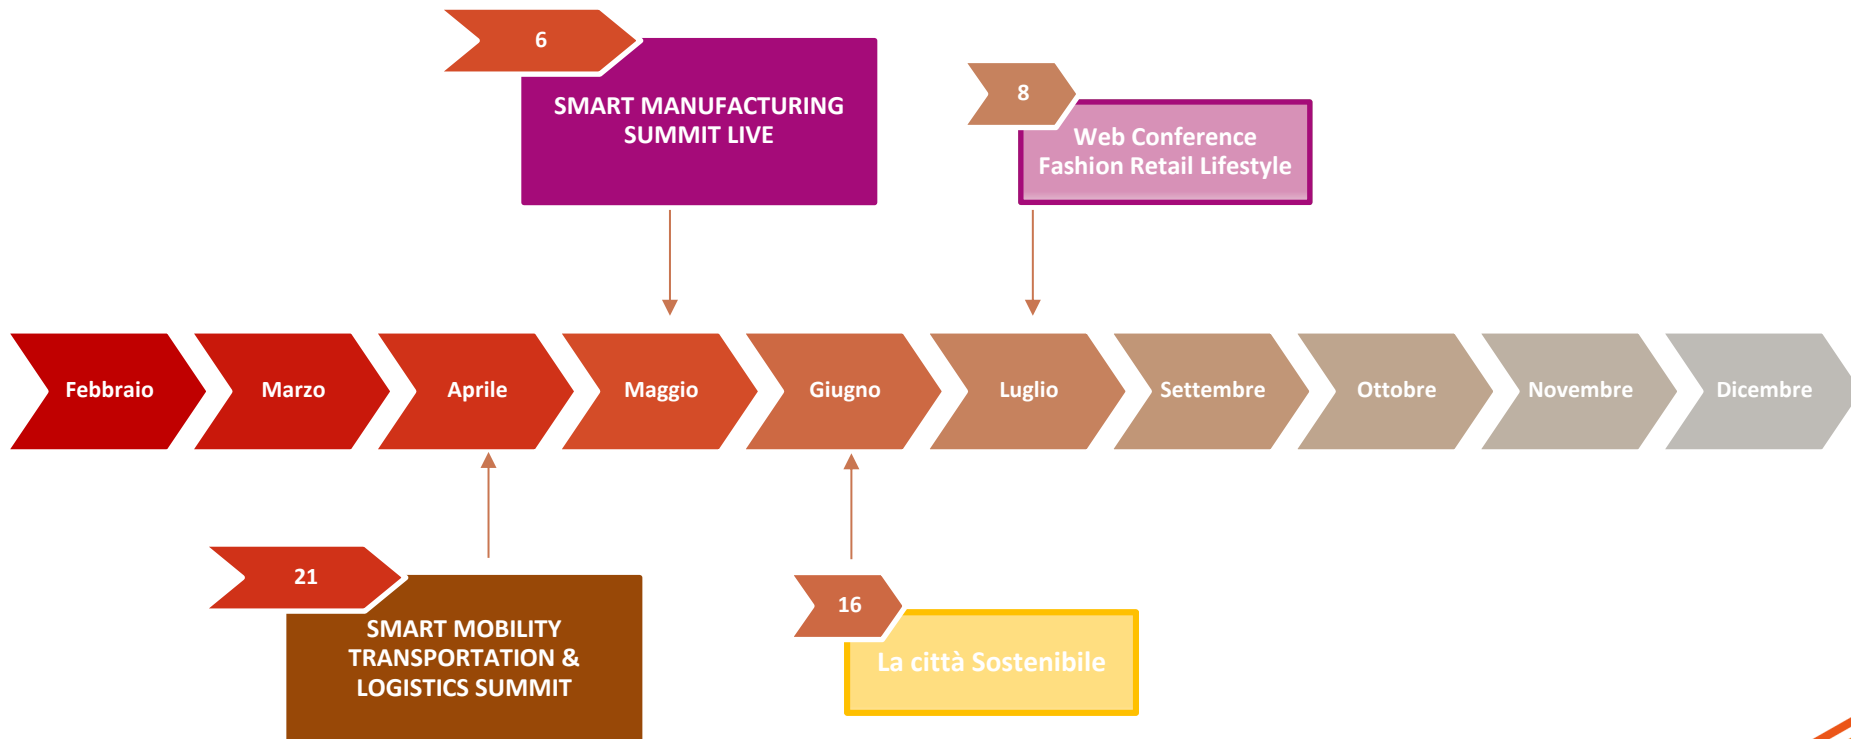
6

SMART MANUFACTURING SUMMIT LIVE

8

Web Conference Fashion Retail Lifestyle

Febbraio

Marzo

Aprile

Maggio

Giugno

Luglio

Settembre

Ottobre

Novembre

Dicembre

21

SMART MOBILITY TRANSPORTATION & LOGISTICS SUMMIT

16

La città Sostenibile